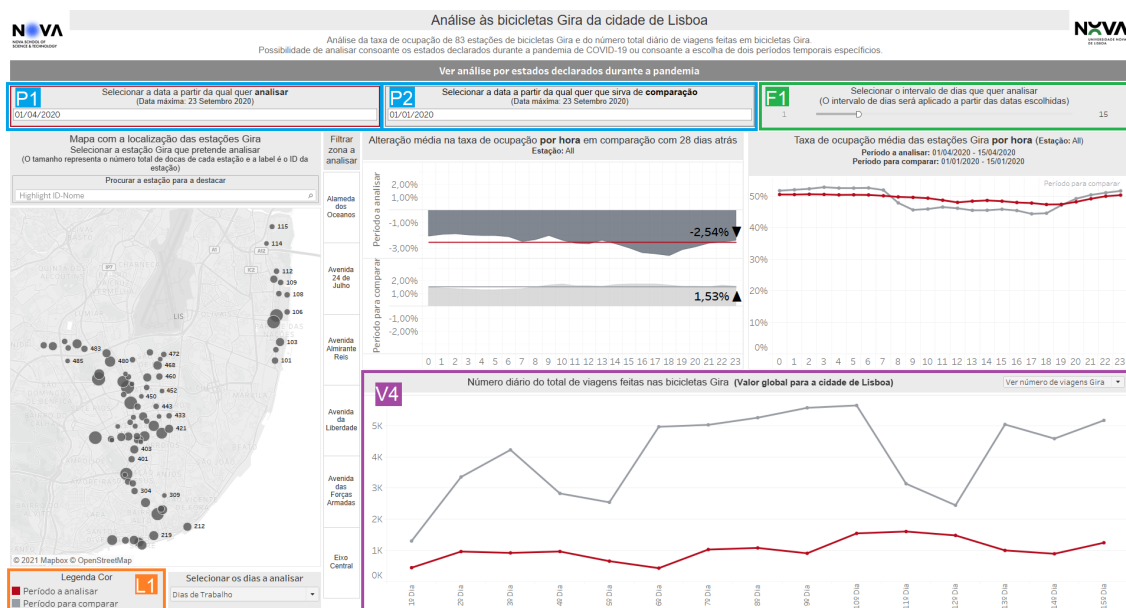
NOVA
NOVA SCHOOL OF SCIENCE & TECHNOLOGY

Análise às bicicletas Gira da cidade de Lisboa

Análise da taxa de ocupação de 83 estações de bicicletas Gira e do número total diário de viagens feitas em bicicletas Gira.
Possibilidade de analisar consoante os estados declarados durante a pandemia de COVID-19 ou consoante a escolha de dois períodos temporais específicos.

NOVA
UNIVERSIDADE NOVA DE LISBOA

Ver análise por estados declarados durante a pandemia

P1
Selecionar a data a partir da qual quer analisar
(Data máxima: 23 Setembro 2020)
01/04/2020

P2
Selecionar a data a partir da qual quer que sirva de comparação
(Data máxima: 23 Setembro 2020)
01/01/2020

F1
Selecionar o intervalo de dias que quer analisar
(O intervalo de dias será aplicado a partir das datas escolhidas)
1
15

Mapa com a localização das estações Gira
Selecionar a estação Gira que pretende analisar
(O tamanho representa o número total de docas de cada estação e a label é o ID da estação)
Procurar a estação para a destacar
Highlight ID-Nome

115
114
112
109
108
106
103
101
483
468
485
480
472
460
452
450
443
433
421
403
401
304
309
212
219

© 2021 Mapbox © OpenStreetMap

Filtrar zona a analisar
Alameda dos Oceanos
Avenida 24 de Julho
Avenida Almirante Reis
Avenida da Liberdade
Avenida das Forças Armadas
Eixo Central

Alteração média na taxa de ocupação por hora em comparação com 28 dias atrás
Estação: All
Período a analisar
2,00%
1,00%
-1,00%
-3,00%
-2,54%
Período para comparar
2,00%
1,00%
-1,00%
-2,00%
1,53%
0 1 2 3 4 5 6 7 8 9 10 11 12 13 14 15 16 17 18 19 20 21 22 23

Taxa de ocupação média das estações Gira por hora (Estação: All)
Período a analisar: 01/04/2020 - 15/04/2020
Período para comparar: 01/01/2020 - 15/01/2020
Período para comparar
50%
40%
30%
20%
10%
0%
0 1 2 3 4 5 6 7 8 9 10 11 12 13 14 15 16 17 18 19 20 21 22 23

V4
Número diário do total de viagens feitas nas bicicletas Gira (Valor global para a cidade de Lisboa)
Ver número de viagens Gira
5K
4K
3K
2K
1K
0K
1º Dia 2º Dia 3º Dia 4º Dia 5º Dia 6º Dia 7º Dia 8º Dia 9º Dia 10º Dia 11º Dia 12º Dia 13º Dia 14º Dia 15º Dia

Legenda Cor
L1
Período a analisar
Período para comparar

Selecionar os dias a analisar
Dias de Trabalho